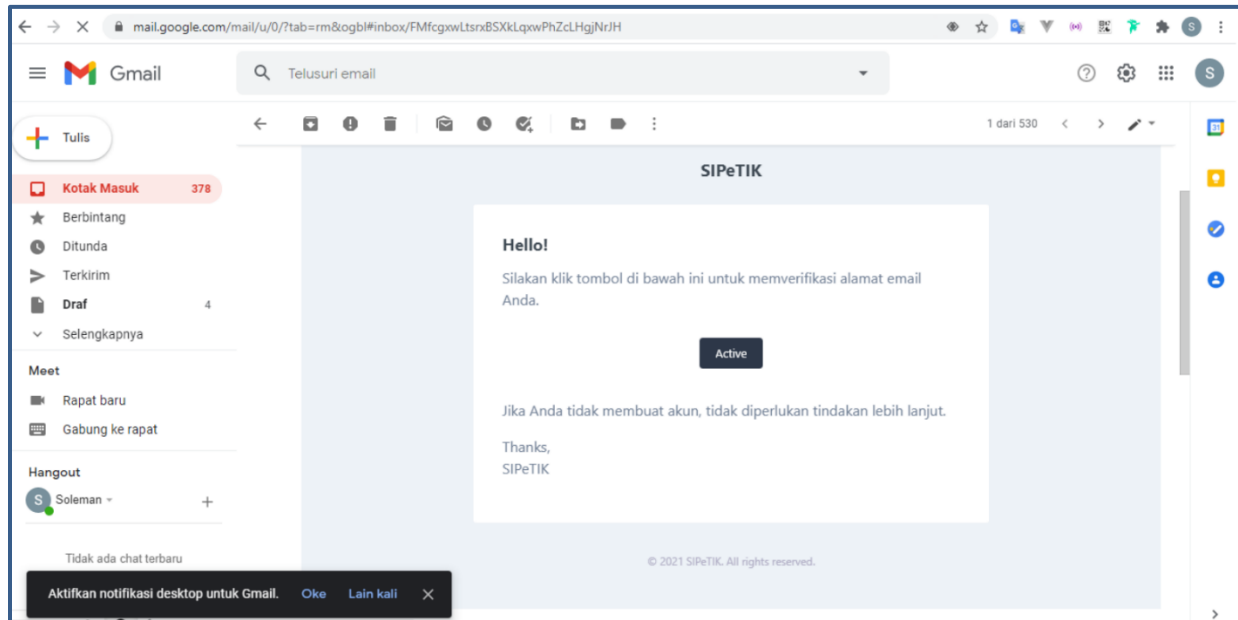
mail.google.com/mail/u/0/?tab=rm&ogbl#inbox/FMfcgxwLtsrxBSXkLqxwPhZcLHgjNrJH

Gmail

Telusuri email

Tulis

Kotak Masuk 378
Berbintang
Ditunda
Terkirim
Draf 4
Selengkapnya

Meet
Rapat baru
Gabung ke rapat

Hangout
Soleman

Tidak ada chat terbaru

1 dari 530

SIPeTIK

Hello!

Silakan klik tombol di bawah ini untuk memverifikasi alamat email Anda.

Active

Jika Anda tidak membuat akun, tidak diperlukan tindakan lebih lanjut.

Thanks,
SIPeTIK

© 2021 SIPeTIK. All rights reserved.

Aktifkan notifikasi desktop untuk Gmail. Oke Lain kali